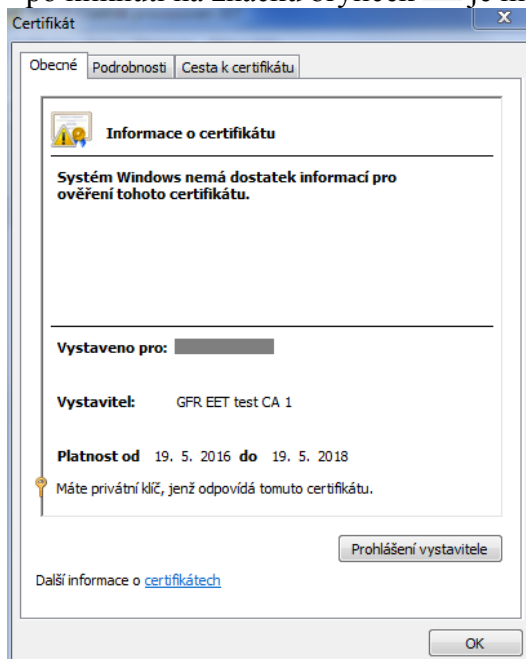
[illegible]

Certifikát

Obecné | Podrobnosti | Cesta k certifikátu

Informace o certifikátu

Systém Windows nemá dostatek informací pro ověření tohoto certifikátu.

Vystaveno pro: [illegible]

Vystavitel: GFR EET test CA 1

Platnost od 19. 5. 2016 do 19. 5. 2018

Máte privátní klíč, jenž odpovídá tomuto certifikátu.

Prohlášení vystavitele

Další informace o certifikátech

OK